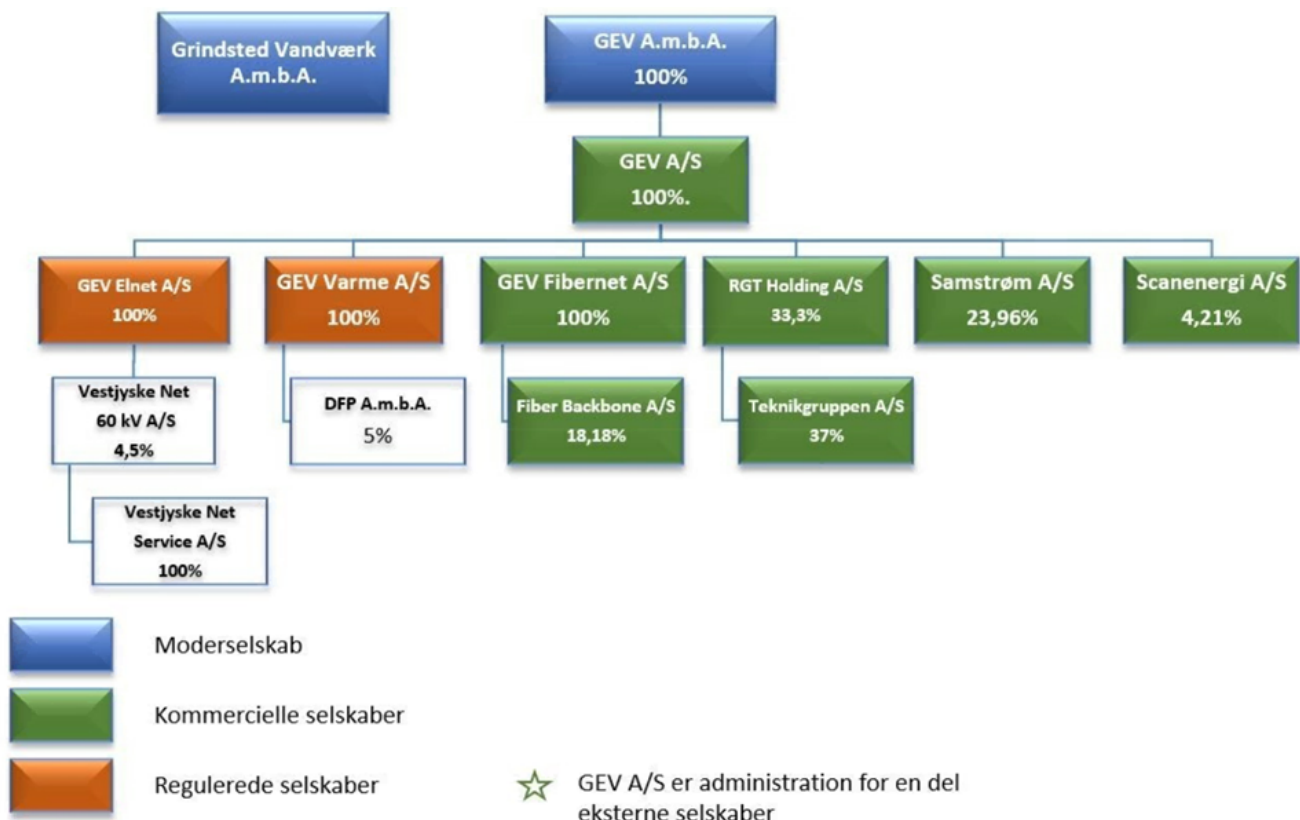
Grindsted Vandværk A.m.b.A.

GEV A.m.b.A.
100%

GEV A/S
100%.

GEV Elnet A/S
100%

GEV Varme A/S
100%

GEV Fibernet A/S
100%

RGT Holding A/S
33,3%

Samstrøm A/S
23,96%

Scanenergi A/S
4,21%

Vestjyske Net 60 kV A/S
4,5%

DFP A.m.b.A.
5%

Fiber Backbone A/S
18,18%

Teknikgruppen A/S
37%

Vestjyske Net Service A/S
100%

Moderselskab

Kommercielle selskaber

Regulerede selskaber

GEV A/S er administration for en del eksterne selskaber